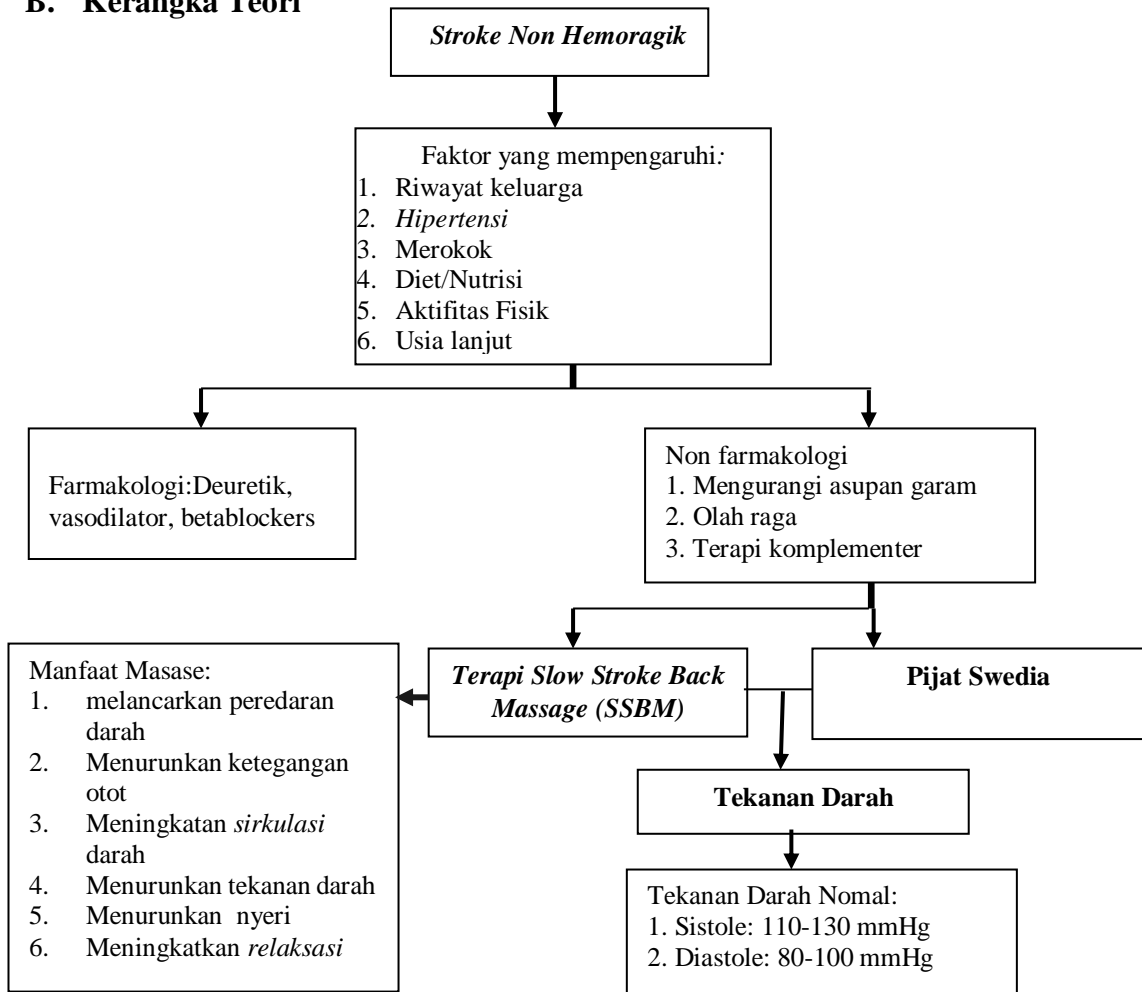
B. Kerangka Teori

Stroke Non Hemoragik

Faktor yang mempengaruhi:
1. Riwayat keluarga
2. Hipertensi
3. Merokok
4. Diet/Nutrisi
5. Aktifitas Fisik
6. Usia lanjut

Farmakologi:Deuretik, vasodilator, betablockers

Non farmakologi
1. Mengurangi asupan garam
2. Olah raga
3. Terapi komplementer

Manfaat Masase:
1. melancarkan peredaran darah
2. Menurunkan ketegangan otot
3. Meningkatan sirkulasi darah
4. Menurunkan tekanan darah
5. Menurunkan nyeri
6. Meningkatkan relaksasi

Terapi Slow Stroke Back Massage (SSBM)

Pijat Swedia

Tekanan Darah

Tekanan Darah Nomal:
1. Sistole: 110-130 mmHg
2. Diastole: 80-100 mmHg